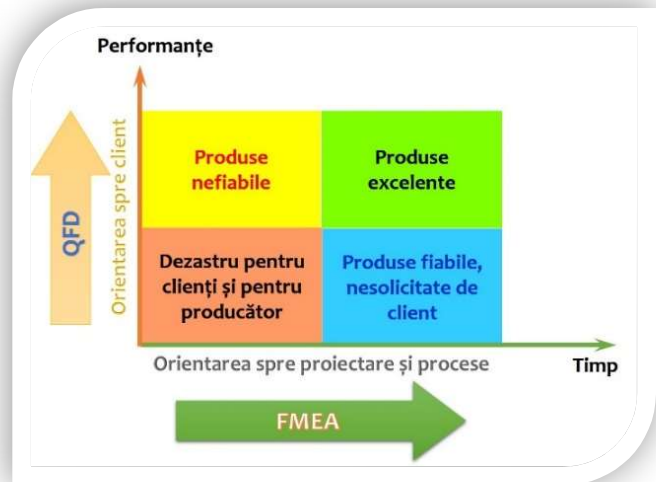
Performanțe

QFD

Orientarea spre client

Produse nefiabile

Produse excelente

Dezastru pentru clienți și pentru producător

Produse fiabile, nesolicitate de client

Orientarea spre proiectare și procese

Timp

FMEA